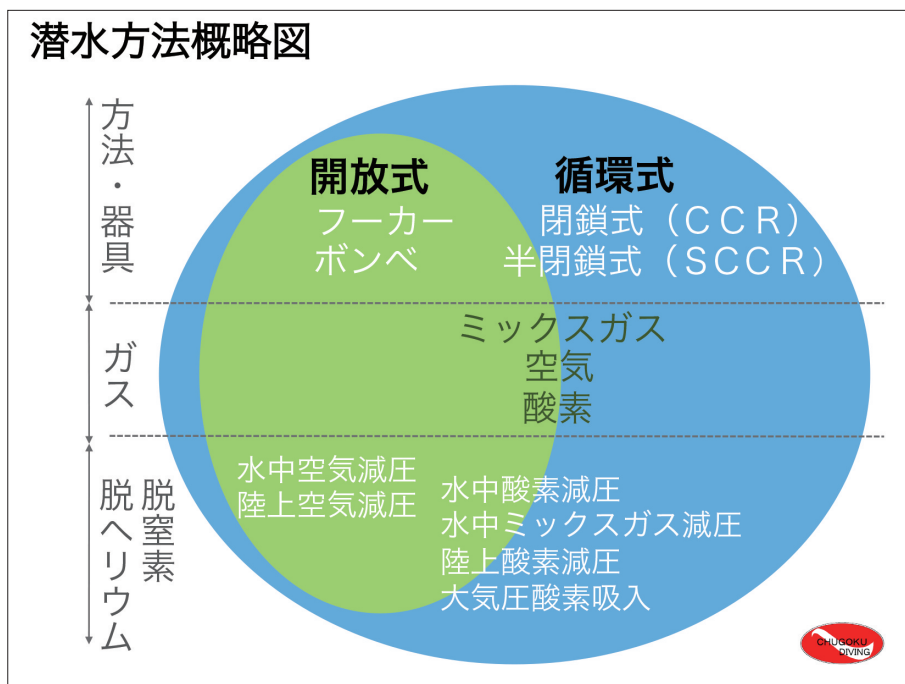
潜水方法概略図

方法・器具

ガス

脱窒素
脱ヘリウム

開放式
フーカー
ボンベ

循環式
閉鎖式（CCR）
半閉鎖式（SCCR）

ミックスガス
空気
酸素

水中空気減圧
陸上空気減圧

水中酸素減圧
水中ミックスガス減圧
陸上酸素減圧
大気圧酸素吸入

CHUGOKU DIVING